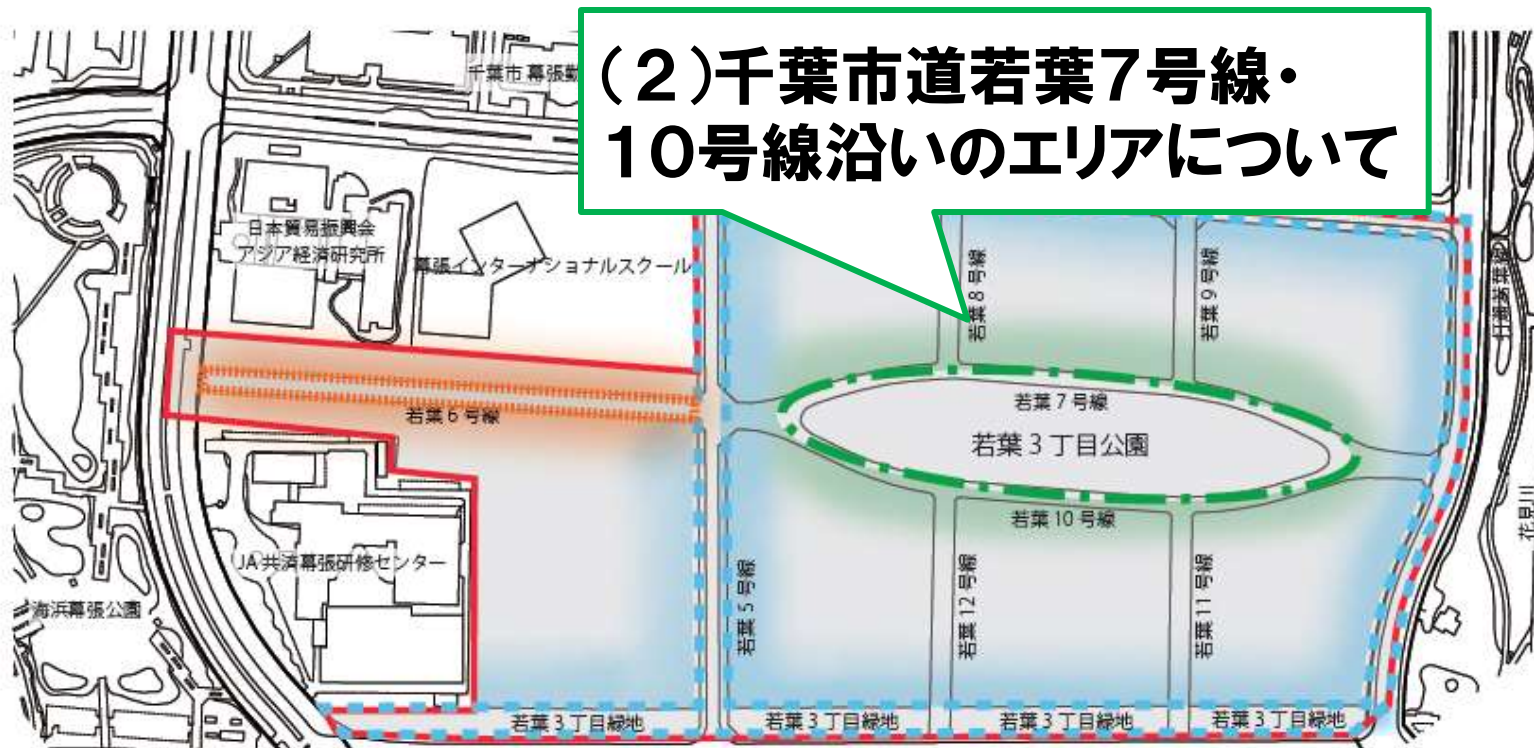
（２）千葉市道若葉7号線・
10号線沿いのエリアについて

千葉市幕張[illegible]

日本貿易振興会
アジア経済研究所

幕張インターナショナルスクール

若葉8号線

若葉9号線

若葉6号線

若葉7号線

若葉3丁目公園

若葉10号線

JA共済幕張研修センター

海浜幕張公園

若葉5号線

若葉12号線

若葉11号線

花見川

若葉3丁目緑地

若葉3丁目緑地

若葉3丁目緑地

若葉3丁目緑地